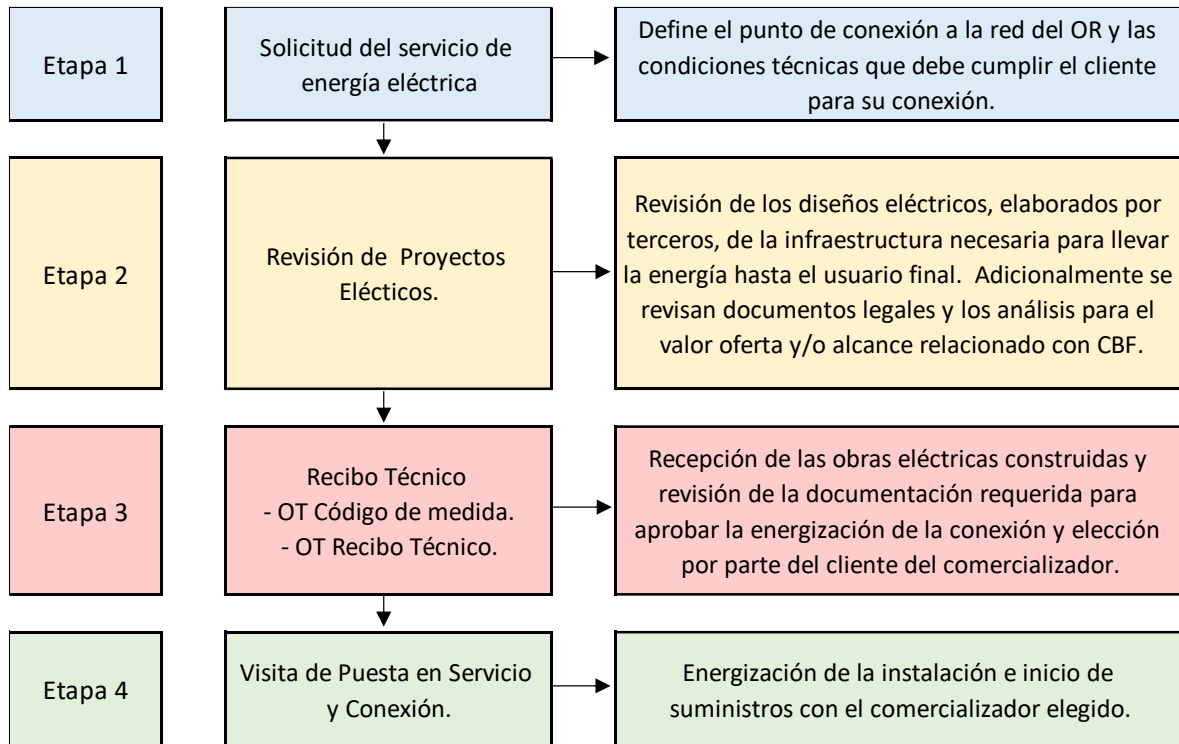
Etapa 1

Solicitud del servicio de energía eléctrica

Define el punto de conexión a la red del OR y las condiciones técnicas que debe cumplir el cliente para su conexión.

Etapa 2

Revisión de Proyectos Elécticos.

Revisión de los diseños eléctricos, elaborados por terceros, de la infraestructura necesaria para llevar la energía hasta el usuario final. Adicionalmente se revisan documentos legales y los análisis para el valor oferta y/o alcance relacionado con CBF.

Etapa 3

Recibo Técnico
- OT Código de medida.
- OT Recibo Técnico.

Recepción de las obras eléctricas construidas y revisión de la documentación requerida para aprobar la energización de la conexión y elección por parte del cliente del comercializador.

Etapa 4

Visita de Puesta en Servicio y Conexión.

Energización de la instalación e inicio de suministros con el comercializador elegido.